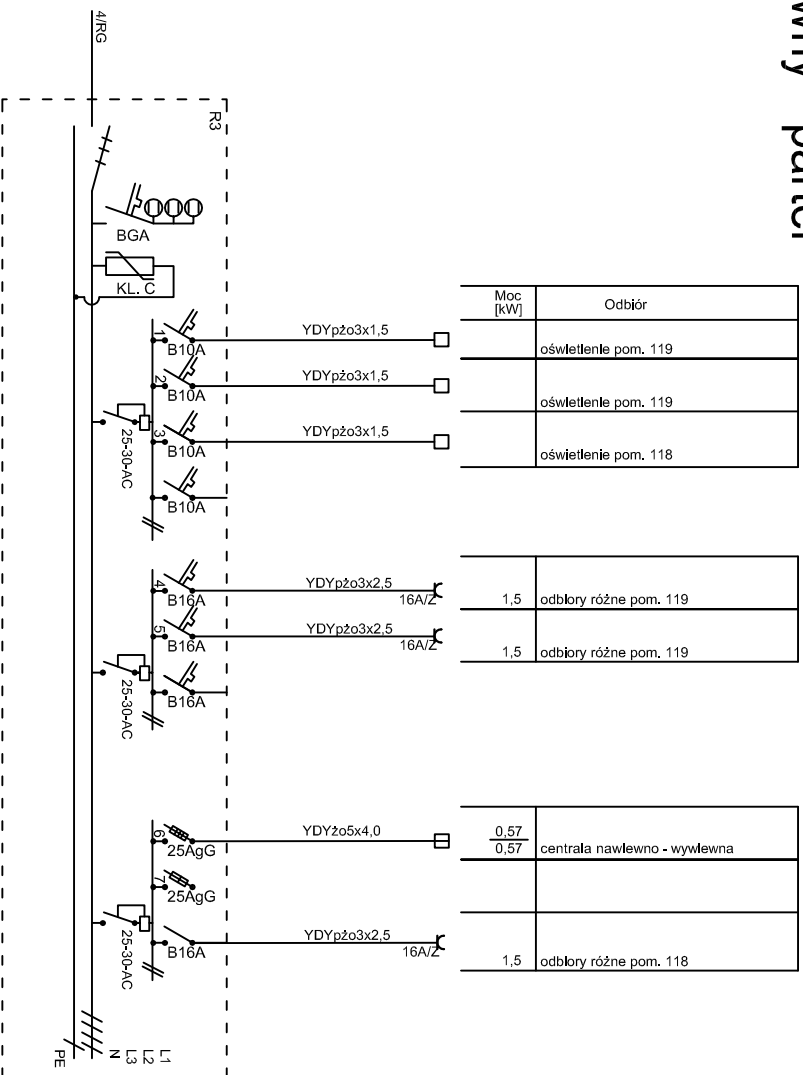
wny - parter

4/RG

R3

BGA

KL. C

| Moc [kW] | Odbiór |
|---|---|
| | oświetlenie pom. 119 |
| | oświetlenie pom. 119 |
| | oświetlenie pom. 118 |
| 1,5 | odbiory różne pom. 119 |
| 1,5 | odbiory różne pom. 119 |
| $\frac{0,57}{0,57}$ | centrala nawlewno - wywiewna |
| | |
| 1,5 | odbiory różne pom. 118 |

1 B10A YDYpżo3x1,5

2 B10A YDYpżo3x1,5

25-30-AC

3 B10A YDYpżo3x1,5

B10A

4 B16A YDYpżo3x2,5 16A/Z

5 B16A YDYpżo3x2,5 16A/Z

25-30-AC

B16A

6 25AgG YDYżo5x4,0

7 25AgG

25-30-AC

B16A YDYpżo3x2,5 16A/Z

PE N L3 L2 L1